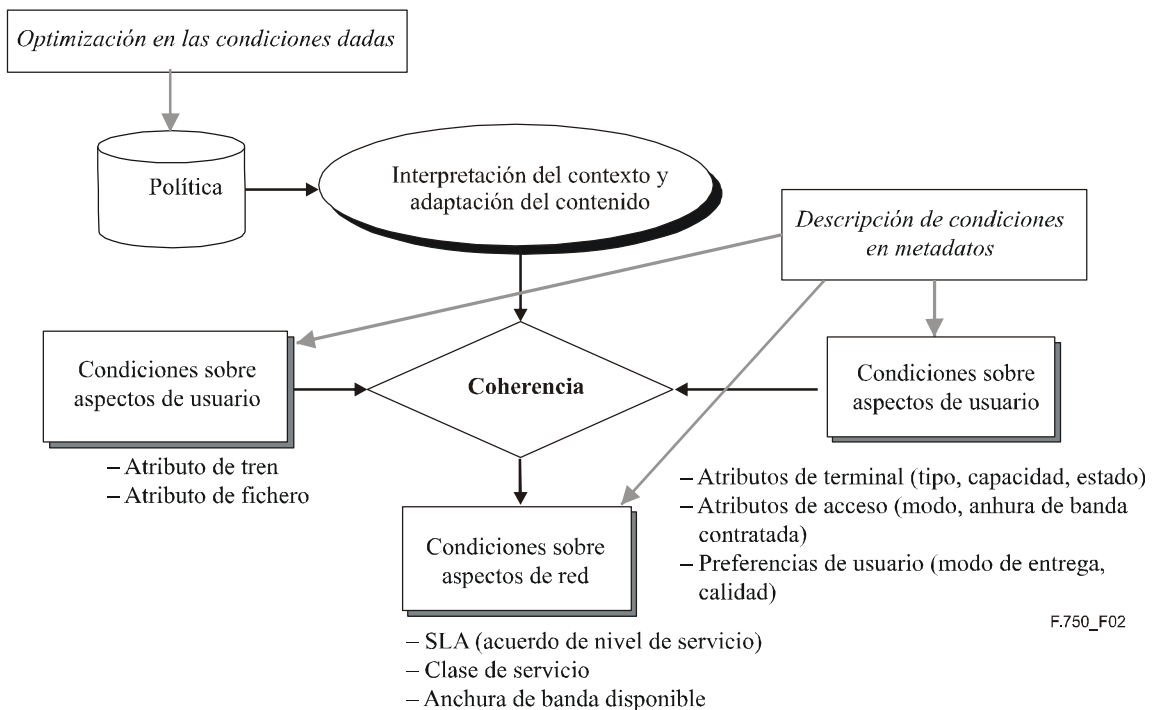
Optimización en las condiciones dadas

Política

Interpretación del contexto y adaptación del contenido

Descripción de condiciones en metadatos

Condiciones sobre aspectos de usuario

Coherencia

Condiciones sobre aspectos de usuario

– Atributo de tren
– Atributo de fichero

Condiciones sobre aspectos de red

– Atributos de terminal (tipo, capacidad, estado)
– Atributos de acceso (modo, anhura de banda contratada)
– Preferencias de usuario (modo de entrega, calidad)

F.750_F02

– SLA (acuerdo de nivel de servicio)
– Clase de servicio
– Anchura de banda disponible